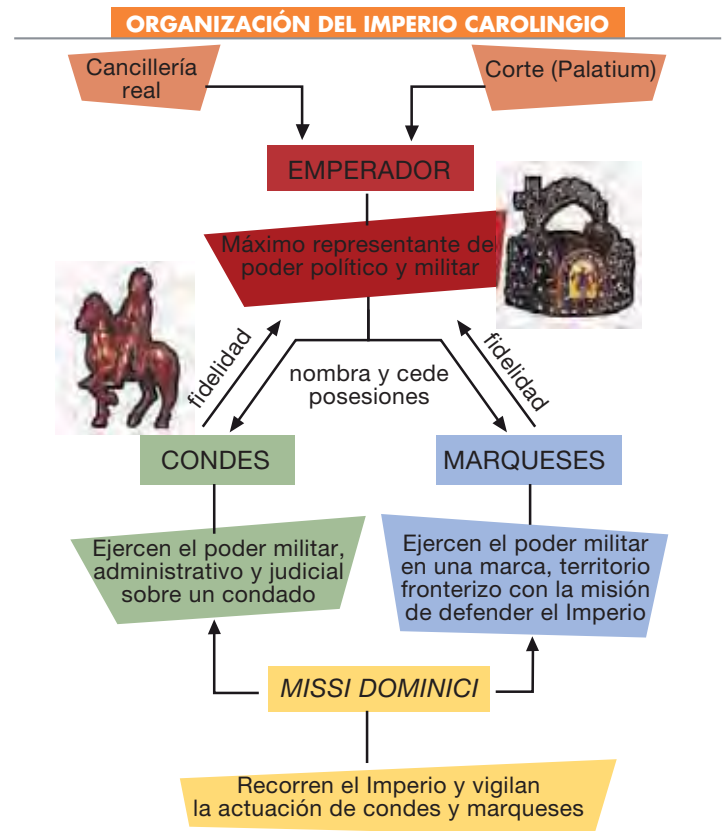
ORGANIZACIÓN DEL IMPERIO CAROLINGIO

Cancillería real

Corte (Palatium)

EMPERADOR

Máximo representante de poder político y militar

fidelidad

nombra y cede posesiones

fidelidad

CONDES

MARQUESES

Ejercen el poder militar, administrativo y judicial sobre un condado

Ejercen el poder militar en una marca, territorio fronterizo con la misión de defender el Imperio

MISSI DOMINICI

Recorren el Imperio y vigilan la actuación de condes y marqueses